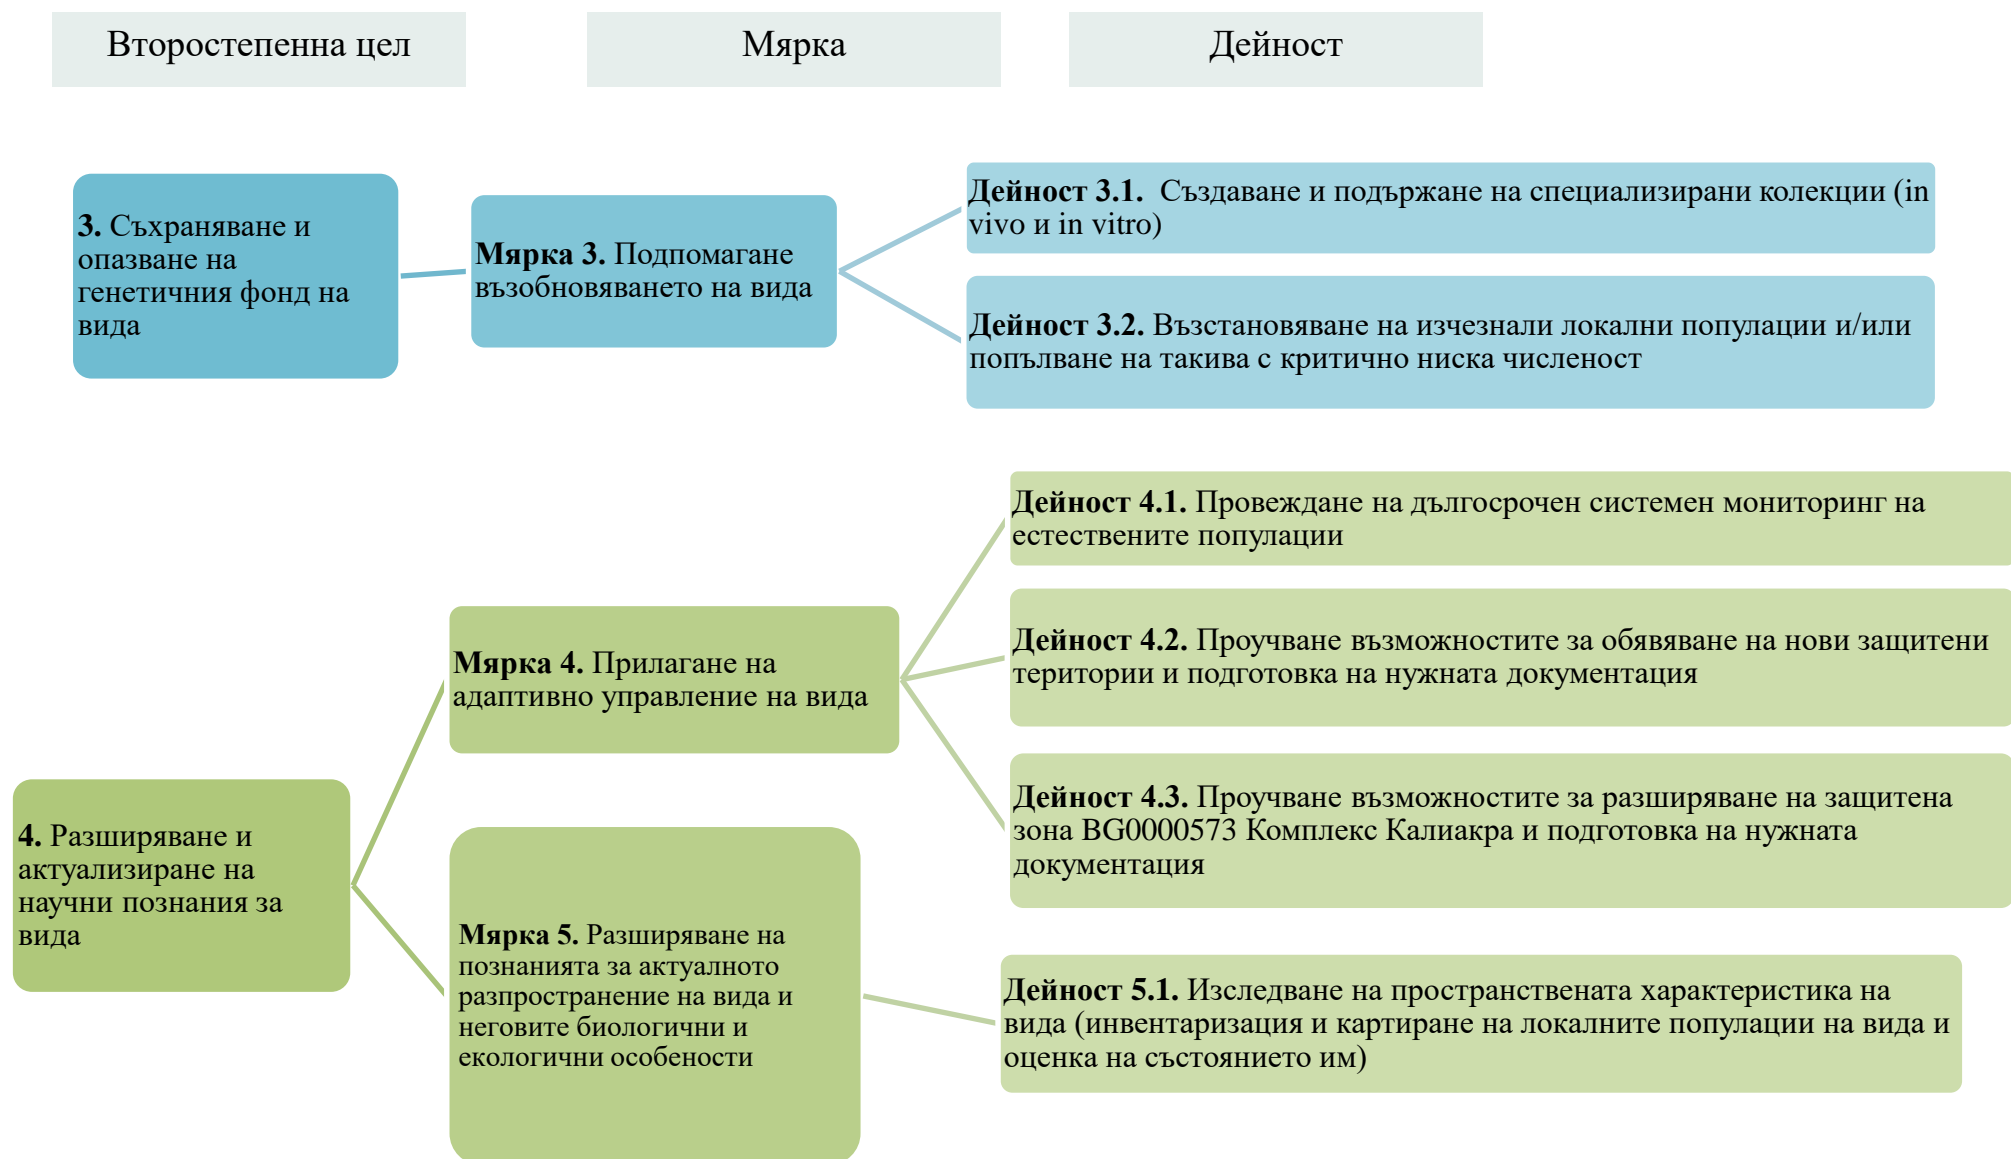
Второстепенна цел

Мярка

Дейност

3. Съхраняване и опазване на генетичния фонд на вида

Мярка 3. Подпомагане възобновяването на вида

Дейност 3.1. Създаване и подържане на специализирани колекции (in vivo и in vitro)

Дейност 3.2. Възстановяване на изчезнали локални популации и/или попълване на такива с критично ниска численост

4. Разширяване и актуализиране на научни познания за вида

Мярка 4. Прилагане на адаптивно управление на вида

Дейност 4.1. Провеждане на дългосрочен системен мониторинг на естествените популации

Дейност 4.2. Проучване възможностите за обявяване на нови защитени територии и подготовка на нужната документация

Дейност 4.3. Проучване възможностите за разширяване на защитена зона BG0000573 Комплекс Калиакра и подготовка на нужната документация

Мярка 5. Разширяване на познанията за актуалното разпространение на вида и неговите биологични и екологични особености

Дейност 5.1. Изследване на пространствената характеристика на вида (инвентаризация и картиране на локалните популации на вида и оценка на състоянието им)